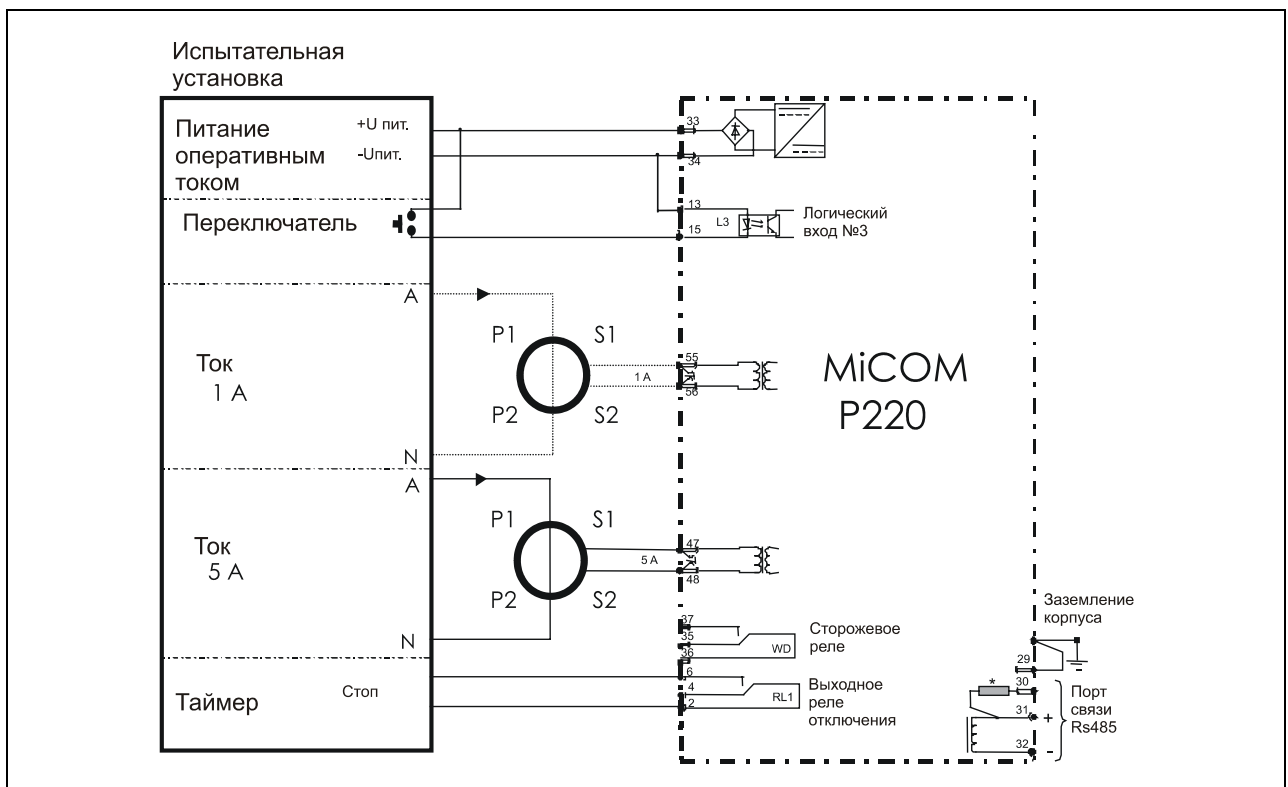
Испытательная установка

Питание оперативным током

+U пит.

-Uпит.

Переключатель

A

Ток 1 A

N

A

Ток 5 A

N

Таймер

Стоп

P1

S1

P2

S2

1 A

P1

S1

P2

S2

5 A

33

34

13

15

L3

Логический вход №3

55

56

MiCOM P220

47

48

37

35

36

WD

Сторожевое реле

6

4

2

RL1

Выходное реле отключения

Заземление корпуса

29

*

30

31

32

+

-

Порт связи Rs485